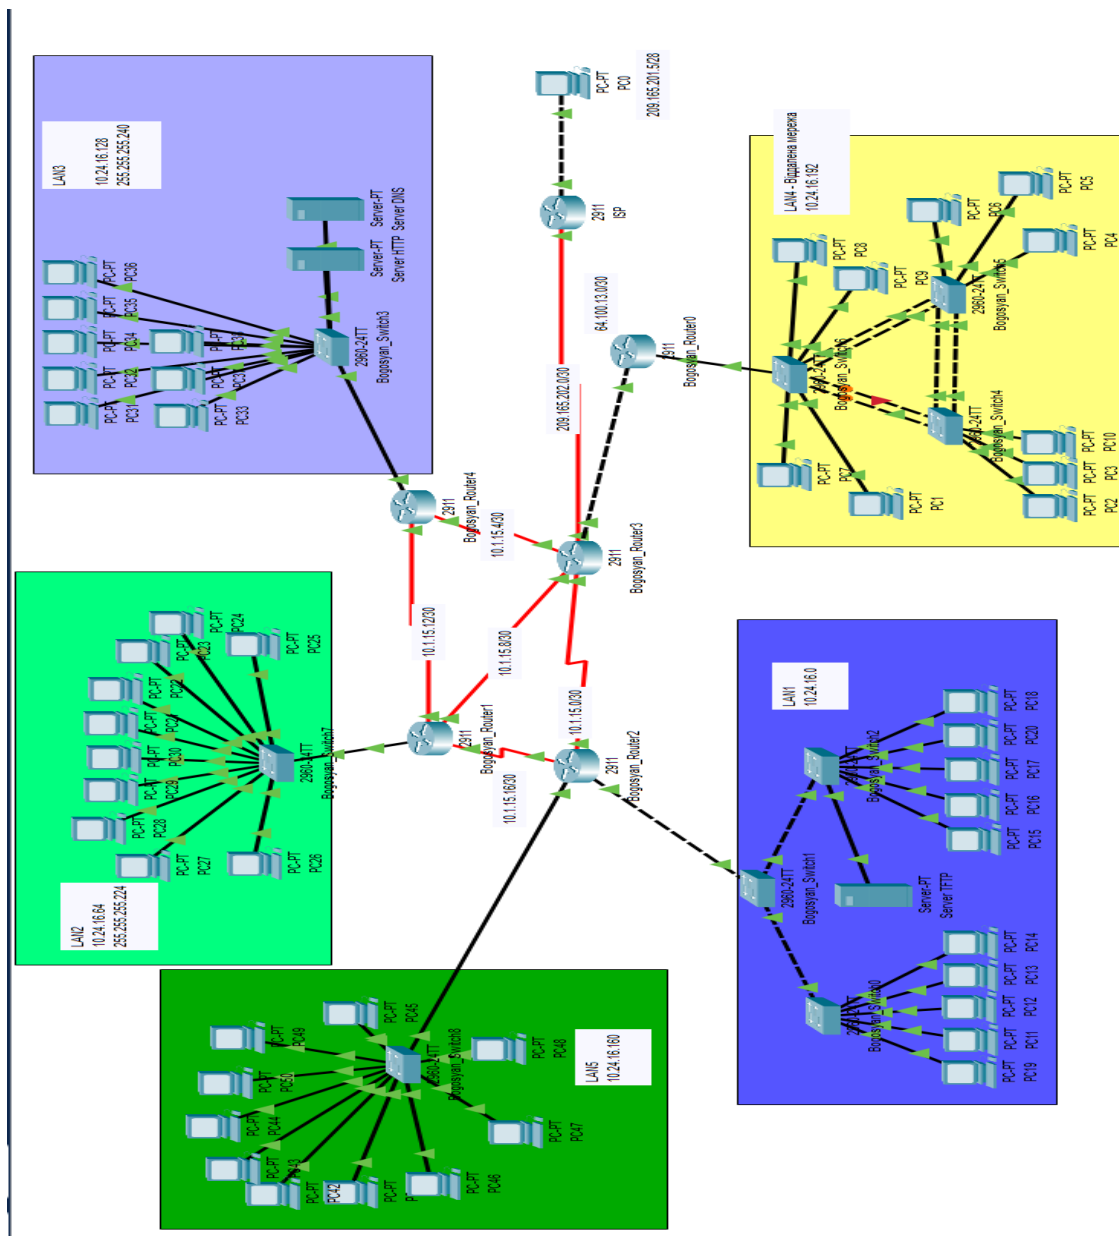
LAN3
10.24.16.128
255.255.255.240

Server-PT
Server HTTP
Server-PT
Server DNS

PC-PT
PC36
PC-PT
PC35
PC-PT
PC34
PC-PT
PC32
PC-PT
PC31
PC-PT
PC33
2960-24TT
Bogosyan_Switch3

PC-PT
PC0
209.165.201.5/28

2911
ISP

64.100.13.0/30
2911
Bogosyan_Router0

209.165.202.0/30

LAN4 - Віддалена мережа
10.24.16.192

PC-PT
PC8
PC-PT
PC9
PC-PT
PC6
PC-PT
PC5
PC-PT
PC4
2960-24TT
Bogosyan_Switch6
2960-24TT
Bogosyan_Switch4
PC-PT
PC7
PC-PT
PC1
PC-PT
PC10
PC-PT
PC3
PC-PT
PC2

2911
Bogosyan_Router4
10.1.15.4/30
2911
Bogosyan_Router3
10.1.15.12/30
10.1.15.8/30
2911
Bogosyan_Router1
10.1.15.0/30
2911
Bogosyan_Router2
10.1.15.16/30

PC-PT
PC24
PC-PT
PC23
PC-PT
PC25
PC-PT
PC30
PC-PT
PC29
PC-PT
PC28
PC-PT
PC27
PC-PT
PC26
2960-24TT
Bogosyan_Switch7

LAN2
10.24.16.64
255.255.255.224

LAN1
10.24.16.0

PC-PT
PC18
PC-PT
PC20
PC-PT
PC17
PC-PT
PC16
PC-PT
PC15
Bogosyan_Switch2
2960-24TT
Bogosyan_Switch1
Server-PT
Server TFTP
PC-PT
PC14
PC-PT
PC13
PC-PT
PC12
PC-PT
PC11
PC-PT
PC19
Bogosyan_Switch0

PC-PT
PC49
PC-PT
PC45
PC-PT
PC50
PC-PT
PC48
PC-PT
PC44
PC-PT
PC43
PC-PT
PC42
PC-PT
PC-PT
PC46
PC-PT
PC47
2960-24TT
Bogosyan_Switch8

LAN5
10.24.16.160